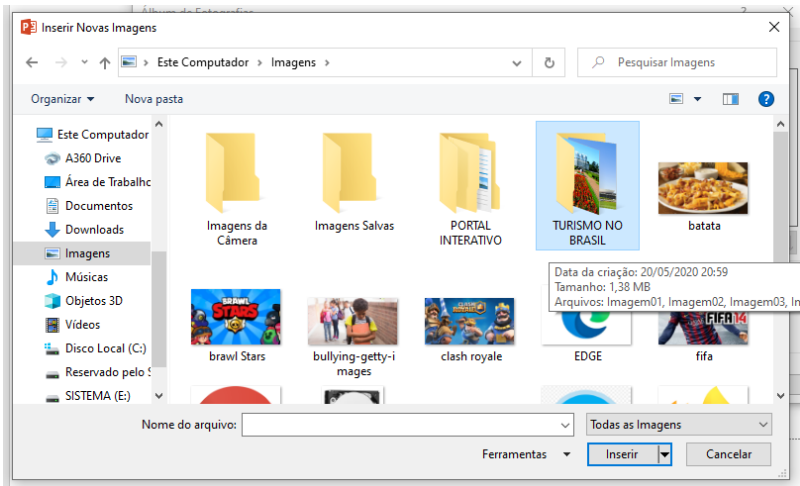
Inserir Novas Imagens

Este Computador › Imagens ›

Pesquisar Imagens

Organizar ▾ Nova pasta

Este Computador
A360 Drive
Área de Trabalho
Documentos
Downloads
Imagens
Músicas
Objetos 3D
Vídeos
Disco Local (C:)
Reservado pelo S
SISTEMA (E:)

Imagens da Câmera
Imagens Salvas
PORTAL INTERATIVO
TURISMO NO BRASIL
batata

Data da criação: 20/05/2020 20:59
Tamanho: 1,38 MB
Arquivos: Imagem01, Imagem02, Imagem03, In

BRAWL STARS
CLASH ROYALE
FIFA 14

brawl Stars
bullying-getty-images
clash royale
EDGE
fifa

Nome do arquivo:
Todas as Imagens
Ferramentas ▾
Inserir
Cancelar